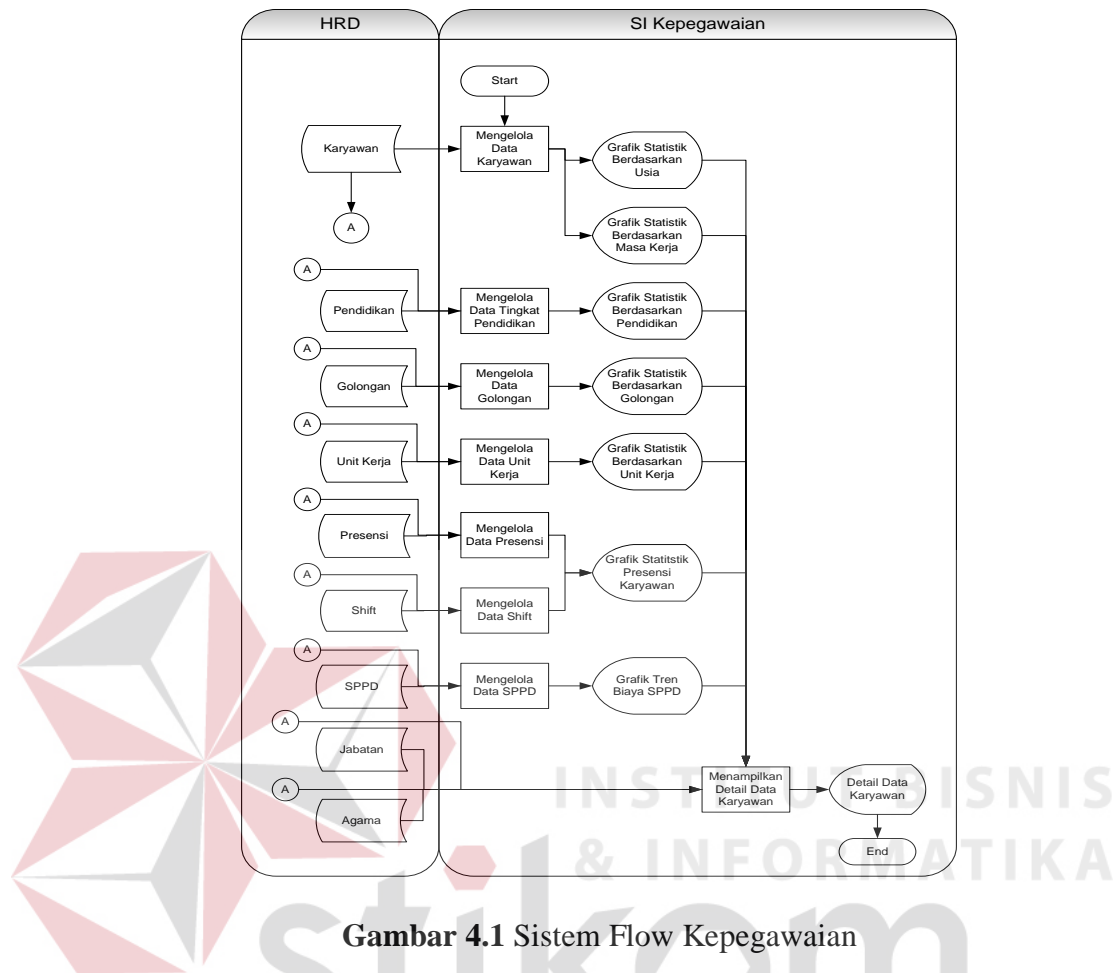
HRD

SI Kepegawaian

Start

Karyawan

A

Mengelola Data Karyawan

Grafik Statistik Berdasarkan Usia

Grafik Statistik Berdasarkan Masa Kerja

A

Pendidikan

Mengelola Data Tingkat Pendidikan

Grafik Statistik Berdasarkan Pendidikan

A

Golongan

Mengelola Data Golongan

Grafik Statistik Berdasarkan Golongan

A

Unit Kerja

Mengelola Data Unit Kerja

Grafik Statistik Berdasarkan Unit Kerja

A

Presensi

Mengelola Data Presensi

Grafik Statitstik Presensi Karyawan

A

Shift

Mengelola Data Shift

A

SPPD

Mengelola Data SPPD

Grafik Tren Biaya SPPD

A

Jabatan

A

Agama

Menampilkan Detail Data Karyawan

Detail Data Karyawan

End

INSTITUT BISNIS & INFORMATIKA

stikom

Gambar 4.1 Sistem Flow Kepegawaian